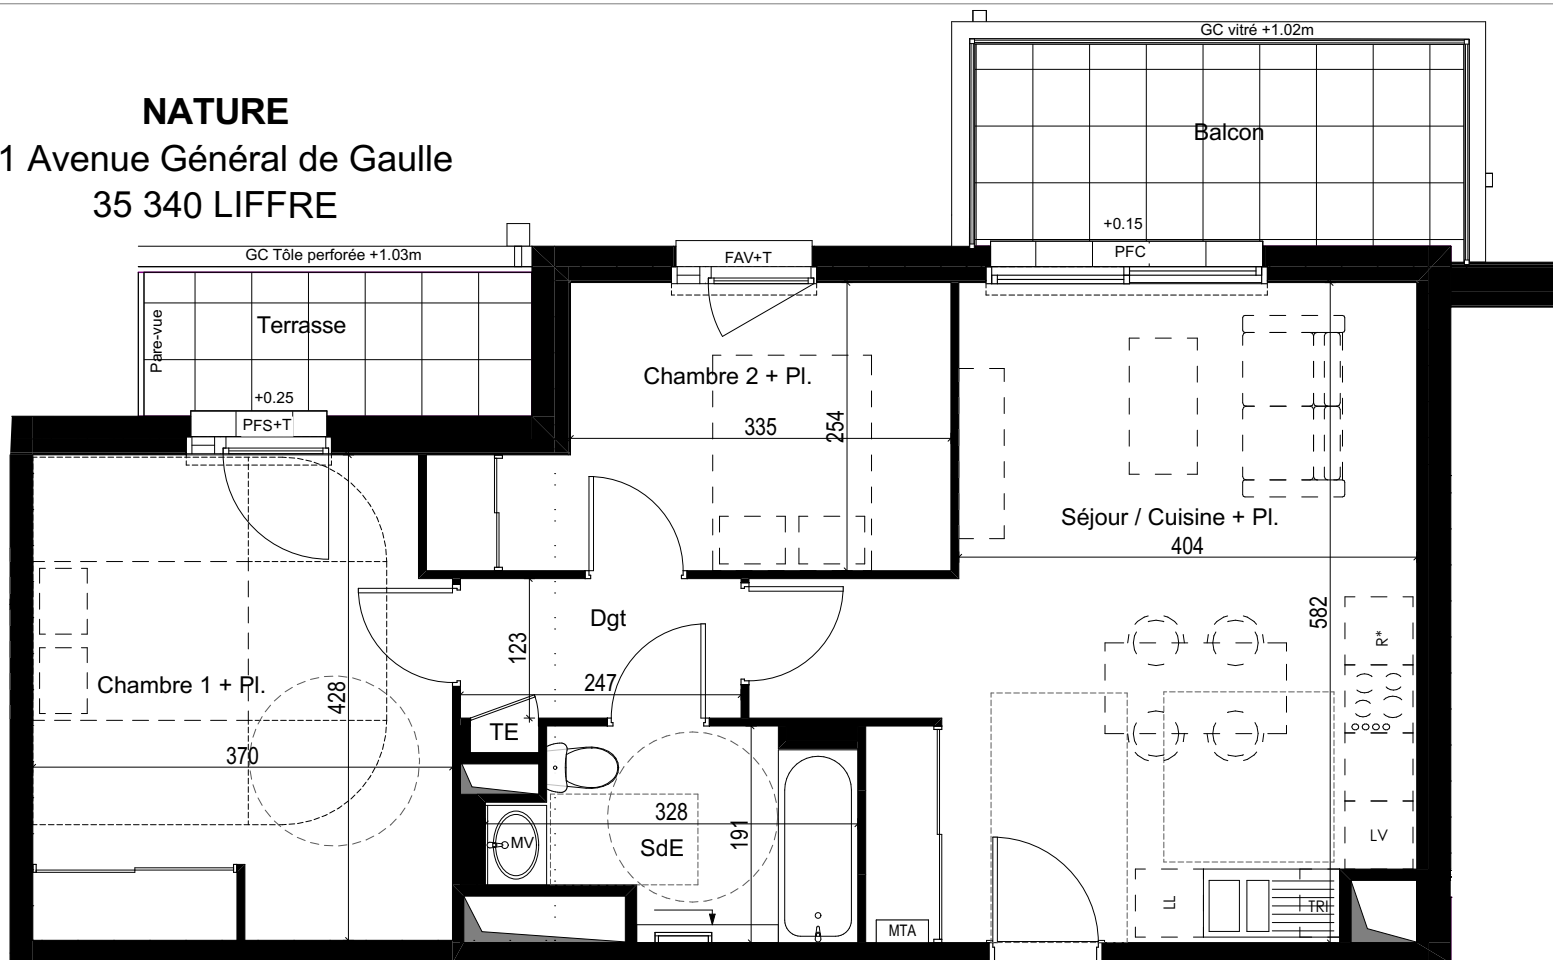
**NATURE**
1 Avenue Général de Gaulle
35 340 LIFFRE

GC vitré +1.02m

Balcon

+0.15

PFC

GC Tôle perforée +1.03m

FAV+T

Terrasse

Pare-vue

+0.25

PFS+T

Chambre 2 + Pl.

335

254

Séjour / Cuisine + Pl.

404

582

Dgt

123

247

Chambre 1 + Pl.

428

370

TE

R*

328

MV

SdE

191

LV

LL

TRI

MTA